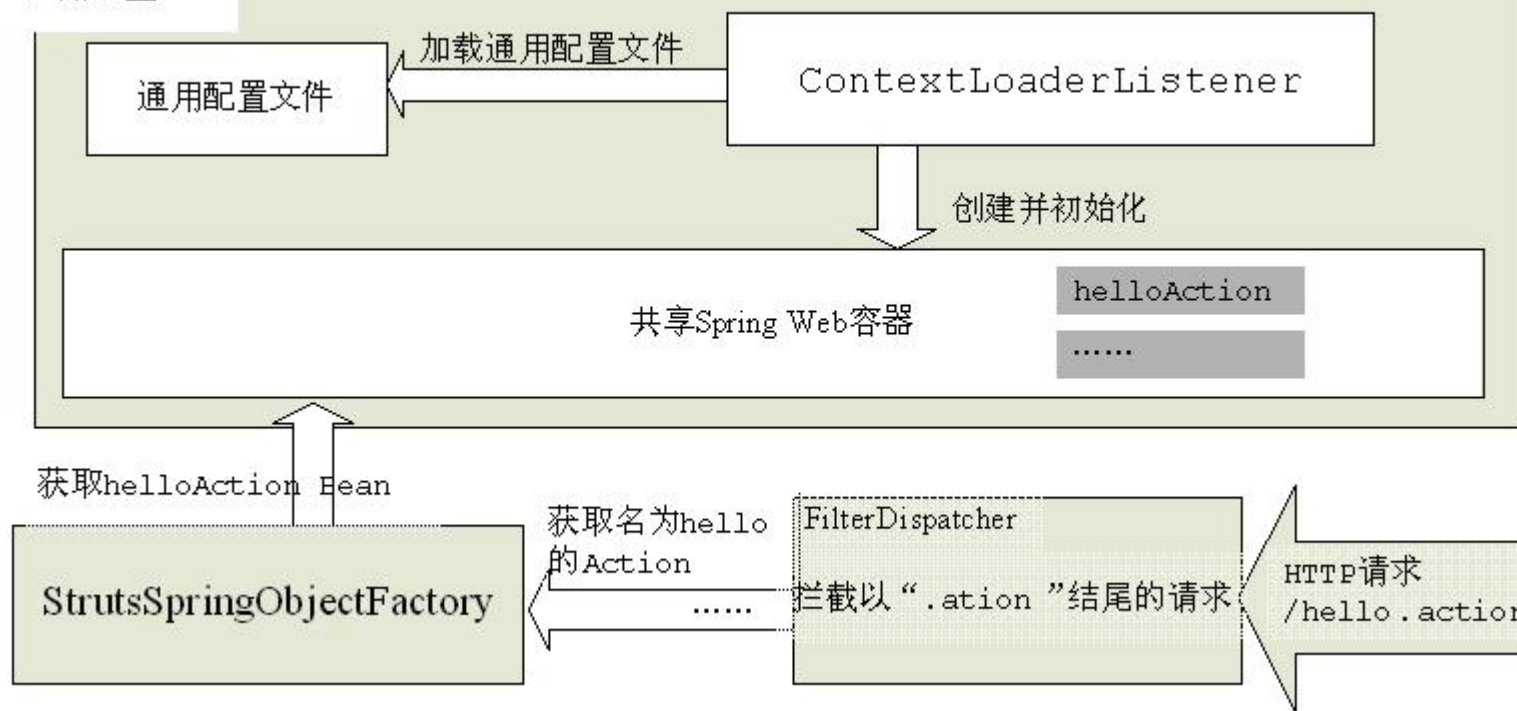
加载通用配置文件

通用配置文件

ContextLoaderListener

创建并初始化

共享Spring Web容器

helloAction

……

获取helloAction Bean

获取名为hello的Action

FilterDispatcher

StrutsSpringObjectFactory

……

拦截以“.ation ”结尾的请求

HTTP请求 /hello.actio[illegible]